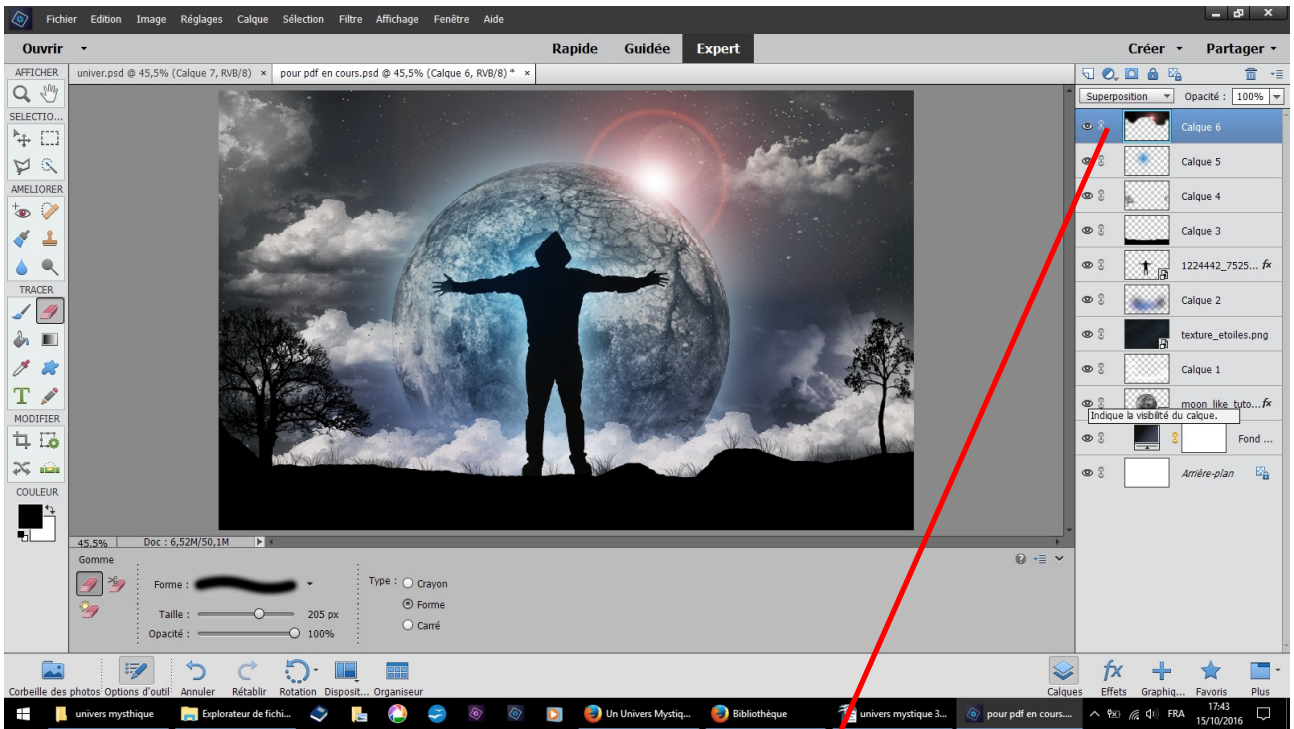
Fichier Edition Image Réglages Calque Sélection Filtre Affichage Fenêtre Aide

Ouvrir Rapide Guidée Expert Créer Partager

AFFICHER
SELECTIO...
AMELIORER
TRACER
MODIFIER
COULEUR

univer.psd @ 45,5% (Calque 7, RVB/8) × pour pdf en cours.psd @ 45,5% (Calque 6, RVB/8) * ×

Superposition Opacité : 100%

Calque 6
Calque 5
Calque 4
Calque 3
1224442_7525... fx
Calque 2
texture_etoiles.png
Calque 1
moon_like_tuto... fx
Indique la visibilité du calque.
Fond ...
Arrière-plan

45,5% Doc : 6,52M/50,1M

Gomme
Forme :
Taille : 205 px
Opacité : 100%
Type : Crayon
Forme
Carré

Corbeille des photos Options d'outil Annuler Rétablir Rotation Disposit... Organiseur
Calques Effets Graphiq... Favoris Plus

univers mysthique Explorateur de fichi... Un Univers Mystiq... Bibliothèque univers mystique 3... pour pdf en cours... FRA 17:43 15/10/2016